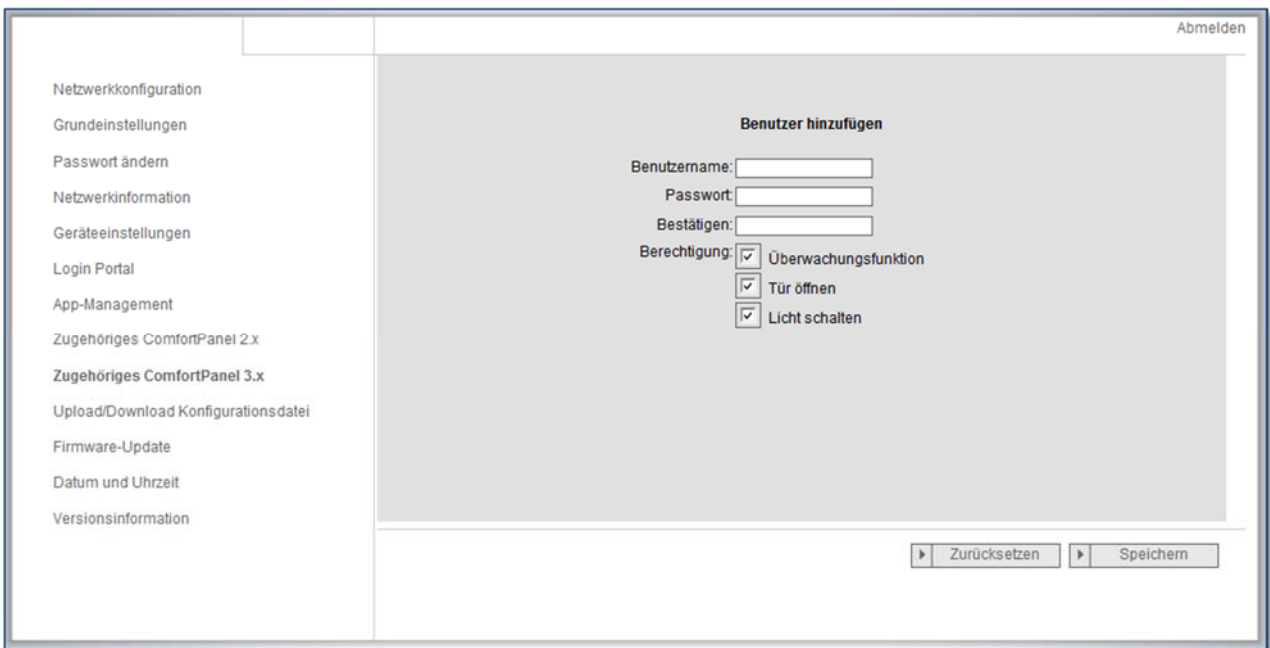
Abmelden

Netzwerkkonfiguration
Grundeinstellungen
Passwort ändern
Netzwerkinformation
Geräteeinstellungen
Login Portal
App-Management
Zugehöriges ComfortPanel 2.x
Zugehöriges ComfortPanel 3.x
Upload/Download Konfigurationsdatei
Firmware-Update
Datum und Uhrzeit
Versionsinformation

Benutzer hinzufügen

Benutzername:
Passwort:
Bestätigen:
Berechtigung: Überwachungsfunktion
Tür öffnen
Licht schalten

Zurücksetzen
Speichern